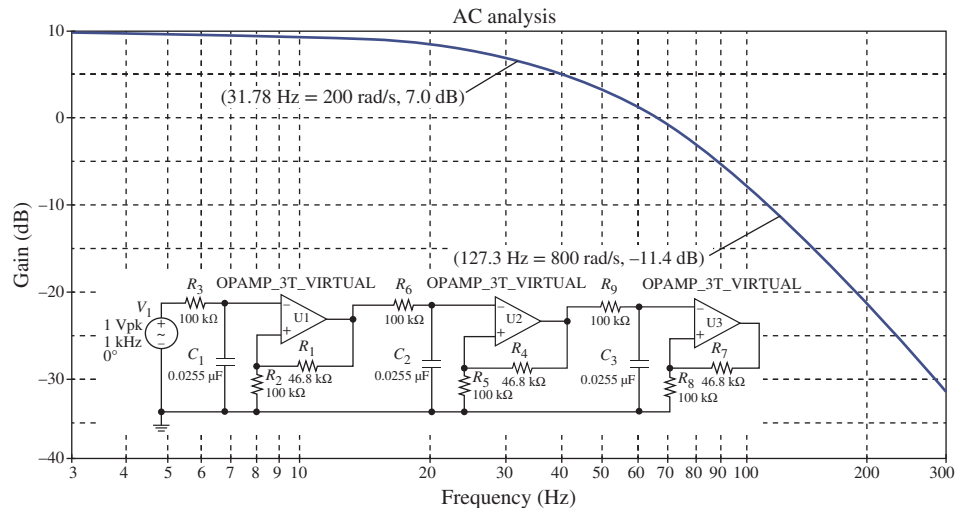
AC analysis

10
0
−10
−20
−30
−40

Gain (dB)

(31.78 Hz = 200 rad/s, 7.0 dB)

(127.3 Hz = 800 rad/s, −11.4 dB)

$V_1$
1 Vpk
1 kHz
0°

$R_3$
100 kΩ

OPAMP_3T_VIRTUAL

U1

$C_1$
0.0255 μF

$R_1$
46.8 kΩ

$R_2$
100 kΩ

$R_6$
100 kΩ

OPAMP_3T_VIRTUAL

U2

$C_2$
0.0255 μF

$R_4$
46.8 kΩ

$R_5$
100 kΩ

$R_9$
100 kΩ

OPAMP_3T_VIRTUAL

U3

$C_3$
0.0255 μF

$R_7$
46.8 kΩ

$R_8$
100 kΩ

3 4 5 6 7 8 9 10 20 30 40 50 60 70 80 90 100 200 300

Frequency (Hz)